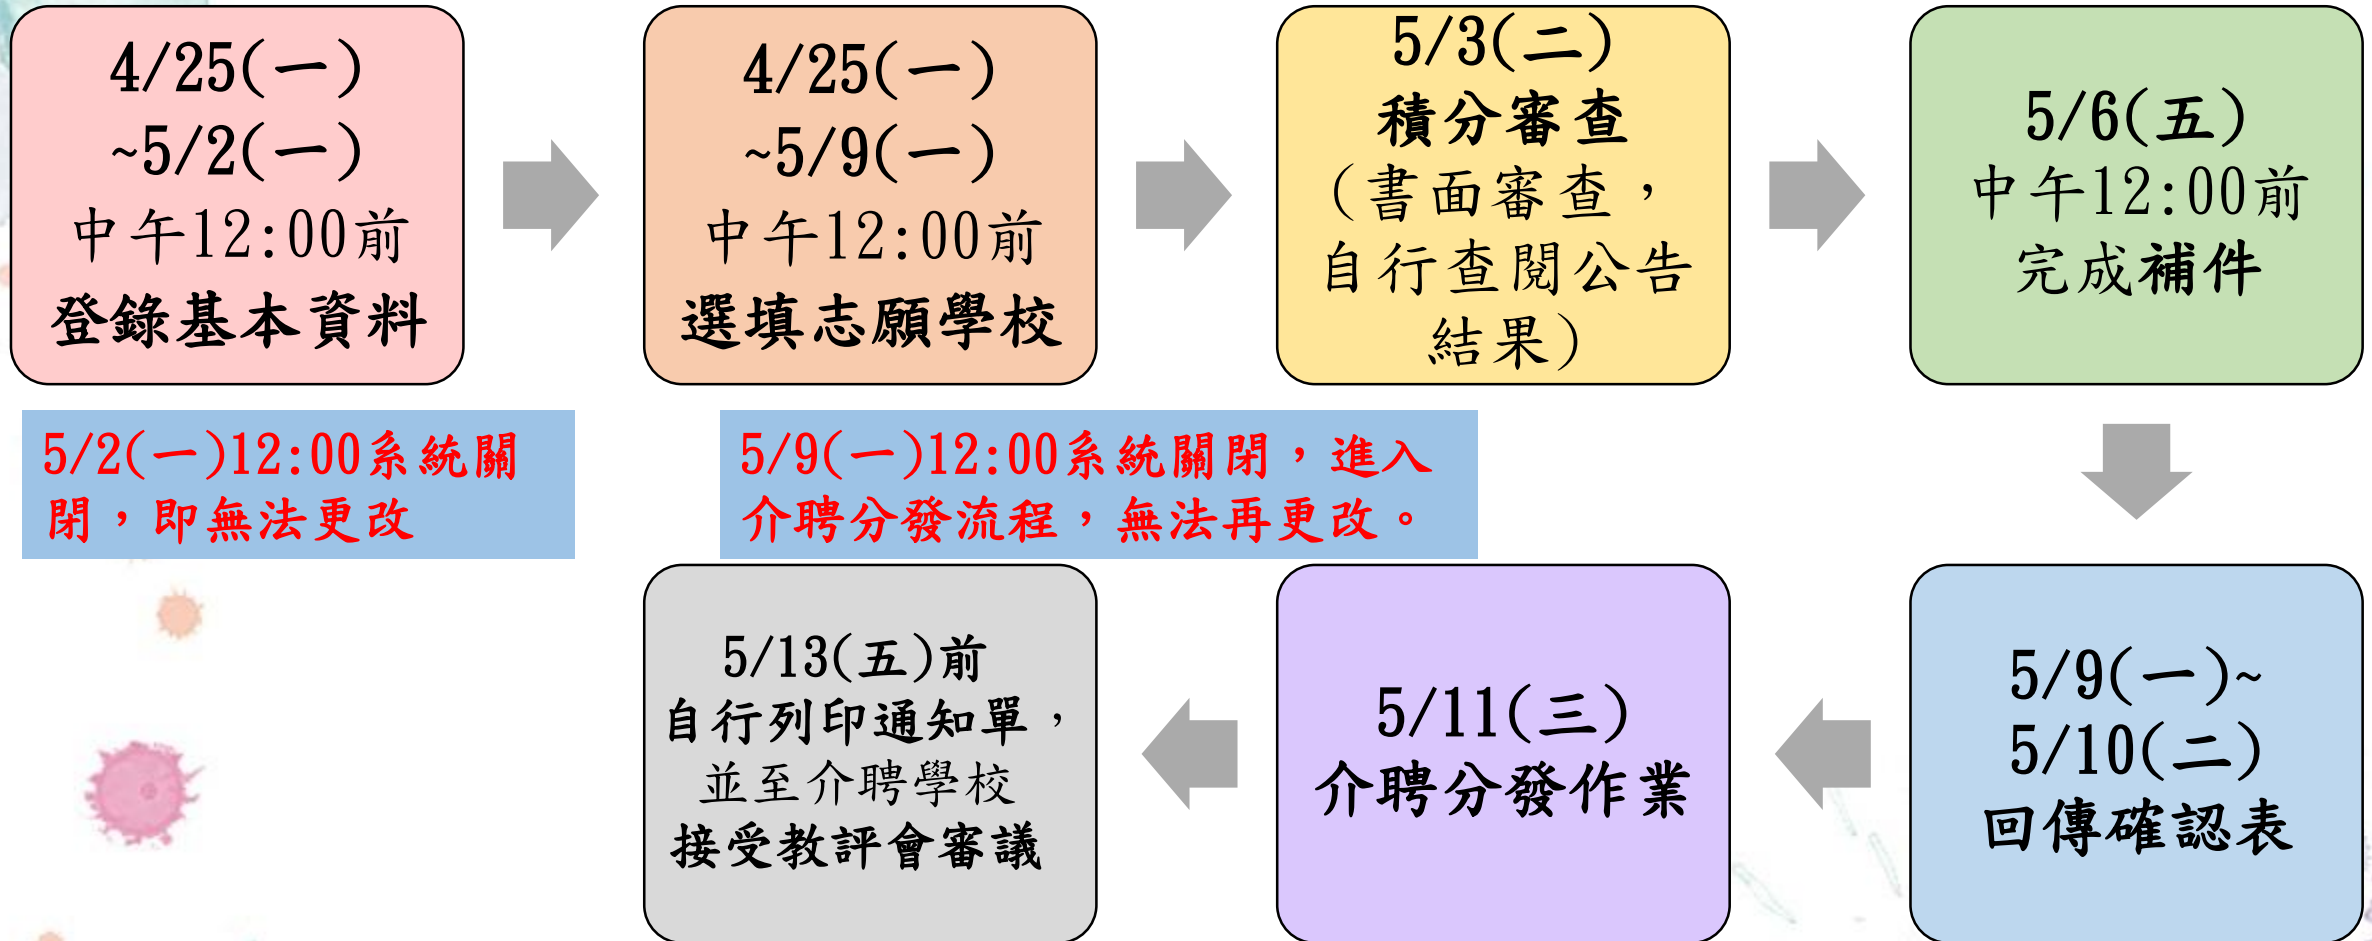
4/25(一)
~5/2(一)
中午12:00前
登錄基本資料

4/25(一)
~5/9(一)
中午12:00前
選填志願學校

5/3(二)
積分審查
(書面審查,
自行查閱公告
結果)

5/6(五)
中午12:00前
完成補件

5/2(一)12:00系統關閉,即無法更改

5/9(一)12:00系統關閉,進入介聘分發流程,無法再更改。

5/9(一)~
5/10(二)
回傳確認表

5/11(三)
介聘分發作業

5/13(五)前
自行列印通知單,
並至介聘學校
接受教評會審議